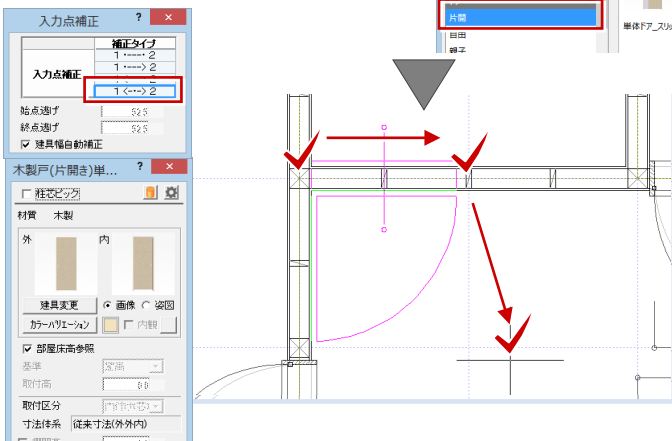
入力点補正 ? ×

補正タイプ
1 ·---· 2
1 ·---> 2
入力点補正
1 <--> 2

始点逃げ 52.5
終点逃げ 52.5
☑ 建具幅自動補正

木製戸(片開き)単... ? ×
☐ 柱芯ピック
材質 木製
外 内
建具変更 ◉ 画像 ○ 姿図
カラーバリエーション ☐ 内観
☑ 部屋床高参照
基準 室高
取付高 0.0
取付区分 内付(芯ずらし)
寸法体系 従来寸法(外外内)

片開
引き
単体ドア_スリ